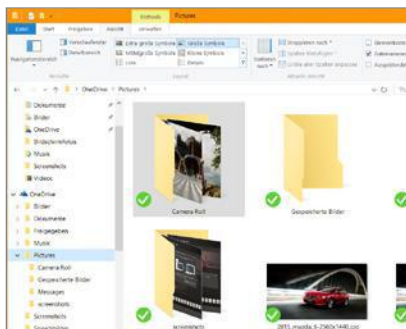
Verwalten Pictures

Datei Start Freigeben Ansicht Verwalten

Navigationsbereich

Vorschaufenster
Detailbereich

Bereiche

Extra große Symbole
Mittelgroße Symbole
Liste

Große Symbole
Kleine Symbole
Details

Layout

Sortieren nach

Gruppieren nach
Spalten hinzufügen
Größe aller Spalten anpassen

Aktuelle Ansicht

Elementkontrollkästchen
Dateinamenerweiterungen
Ausgeblendete Elemente

OneDrive > Pictures

Dokumente
Bilder
OneDrive
Bildschirmfotos
Musik
Screenshots
Videos

OneDrive
Bilder
Dokumente
Freigegebenes
Musik
Pictures
Camera Roll
Gespeicherte Bilder
Messages
screenshots
Screenshots
Sprachnotizen

Camera Roll

Gespeicherte Bilder

screenshots

2015_mazda_6-2560x1440.jpg